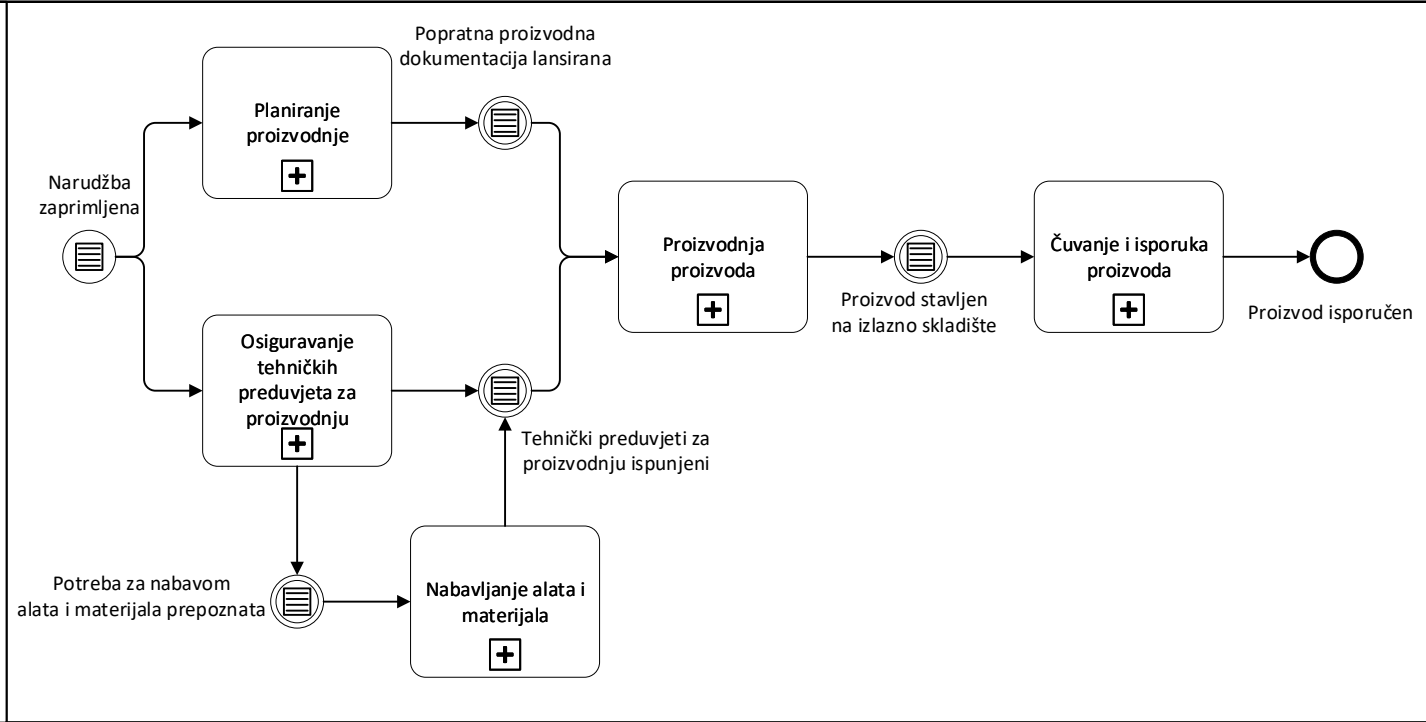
Narudžba zaprimljena

Planiranje proizvodnje

Popratna proizvodna dokumentacija lansirana

Osiguravanje tehničkih preduvjeta za proizvodnju

Tehnički preduvjeti za proizvodnju ispunjeni

Potreba za nabavom alata i materijala prepoznata

Nabavljanje alata i materijala

Proizvodnja proizvoda

Proizvod stavljen na izlazno skladište

Čuvanje i isporuka proizvoda

Proizvod isporučen